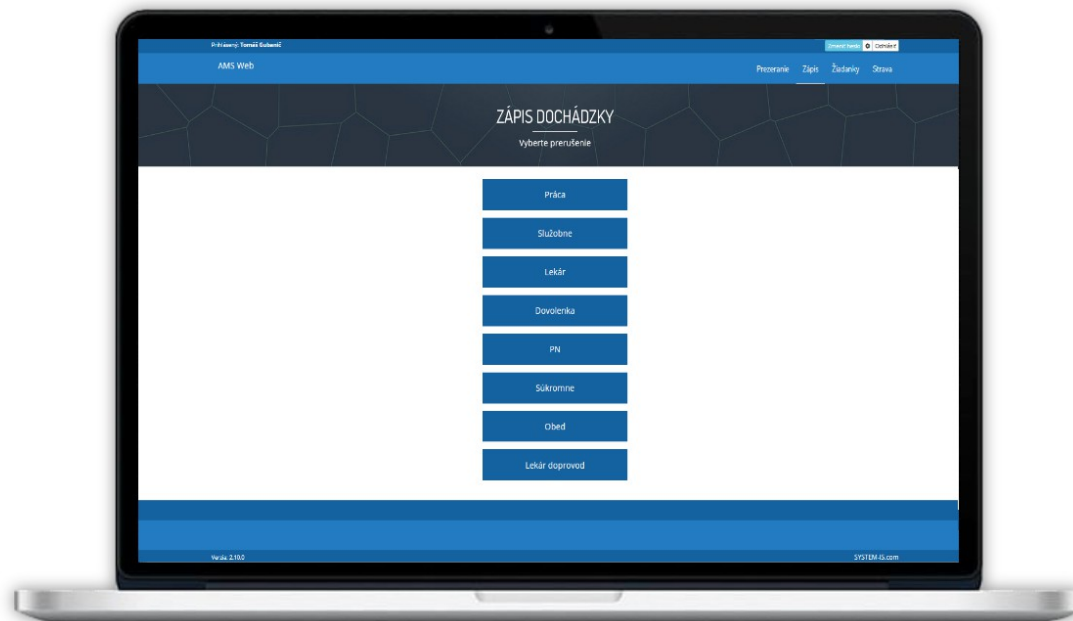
Prihlásený: Tomáš Gubenič

Zmeniť heslo Odhlásiť

AMS Web

Prezeranie Zápis Žiadanky Strava

ZÁPIS DOCHÁDZKY

Vyberte prerušenie

Práca

Služobne

Lekár

Dovolenka

PN

Súkromne

Obed

Lekár doprovod

Verzia: 2.10.0

SYSTEM-IS.com